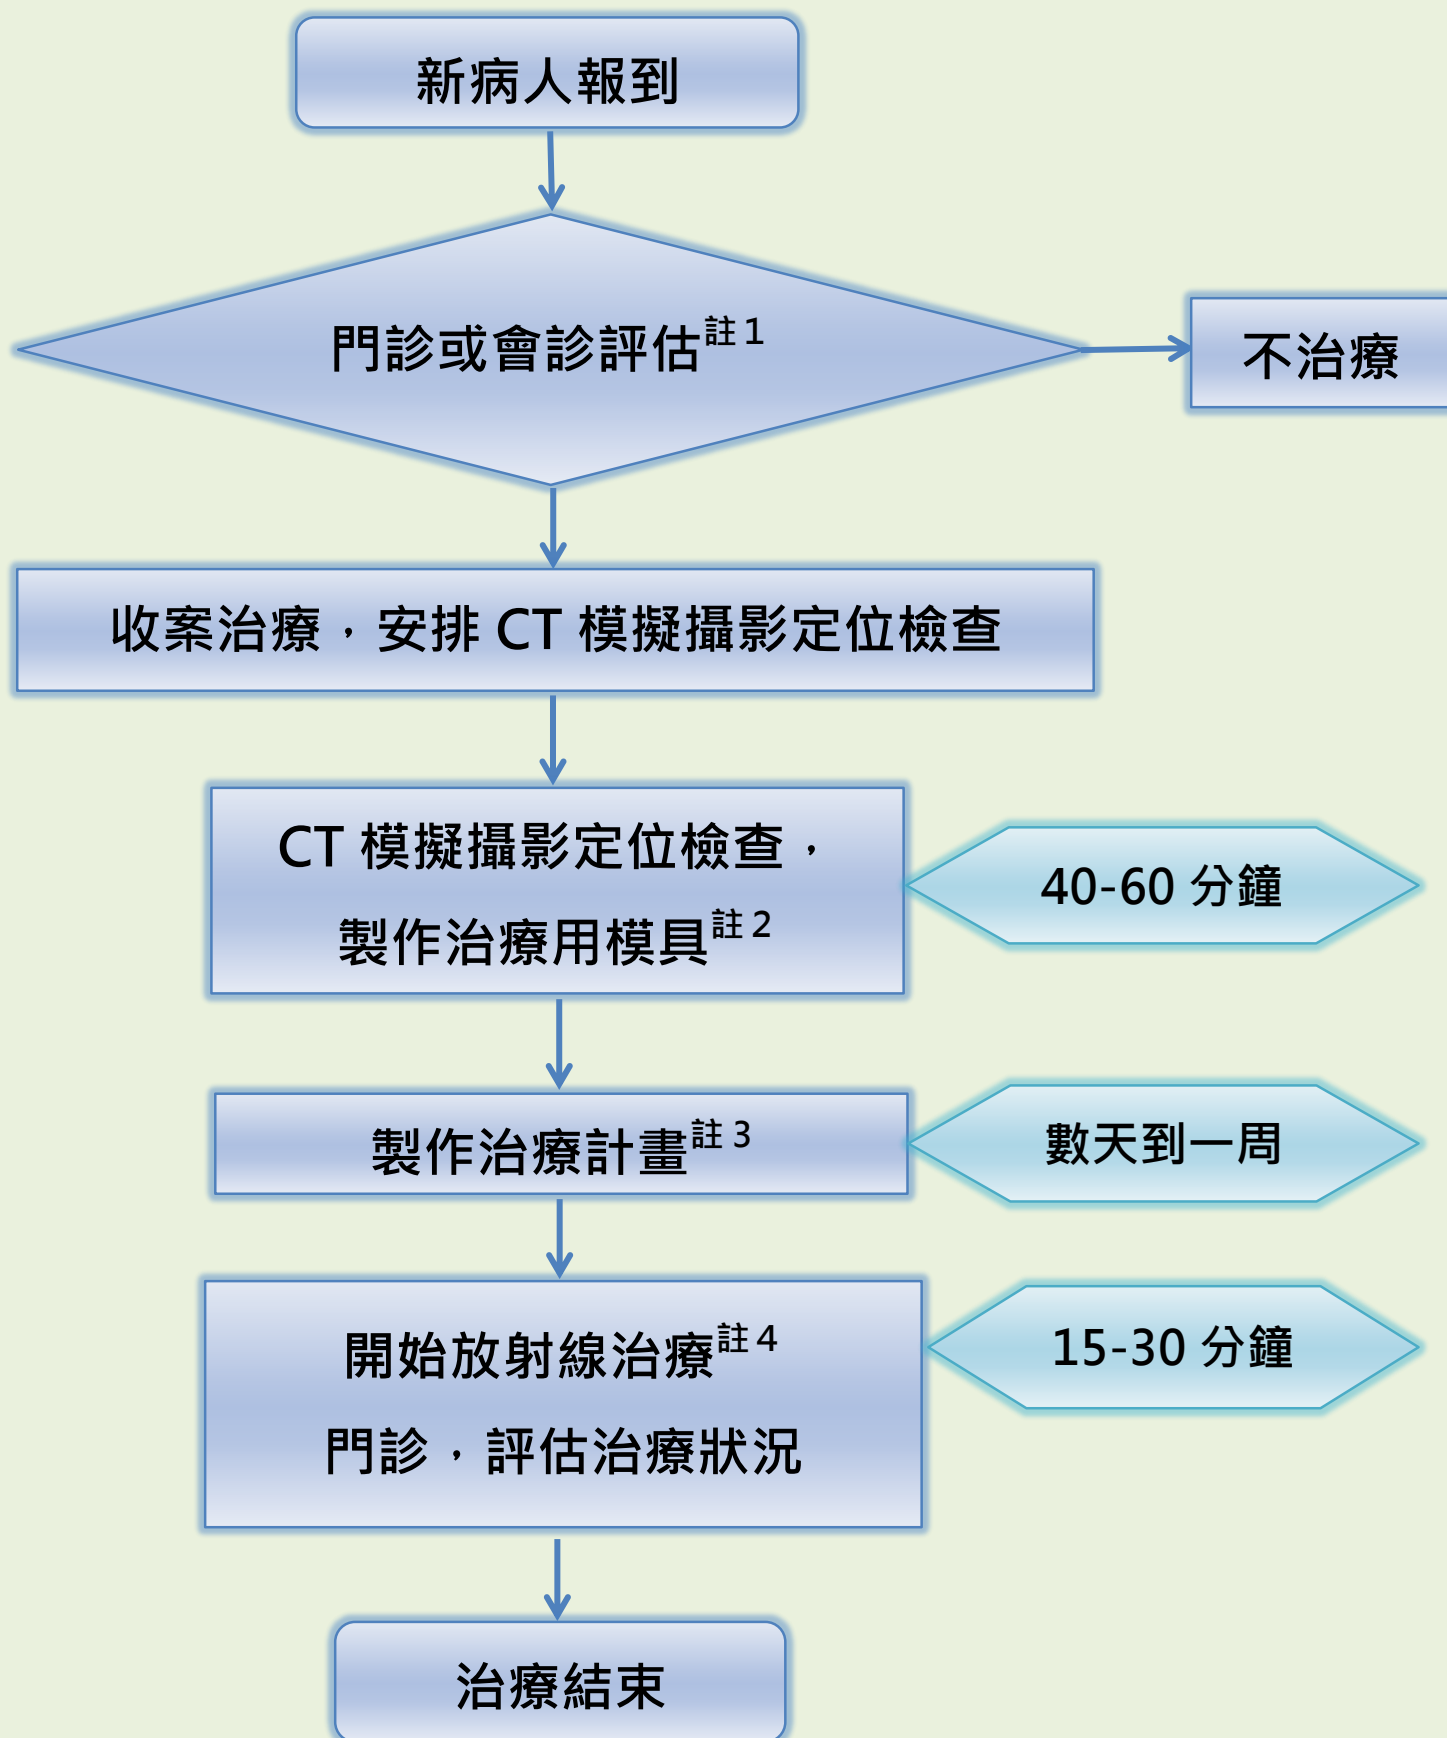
新病人報到

門診或會診評估$^{註1}$

不治療

收案治療，安排 CT 模擬攝影定位檢查

CT 模擬攝影定位檢查，

製作治療用模具$^{註2}$

40-60 分鐘

製作治療計畫$^{註3}$

數天到一周

開始放射線治療$^{註4}$

門診，評估治療狀況

15-30 分鐘

治療結束